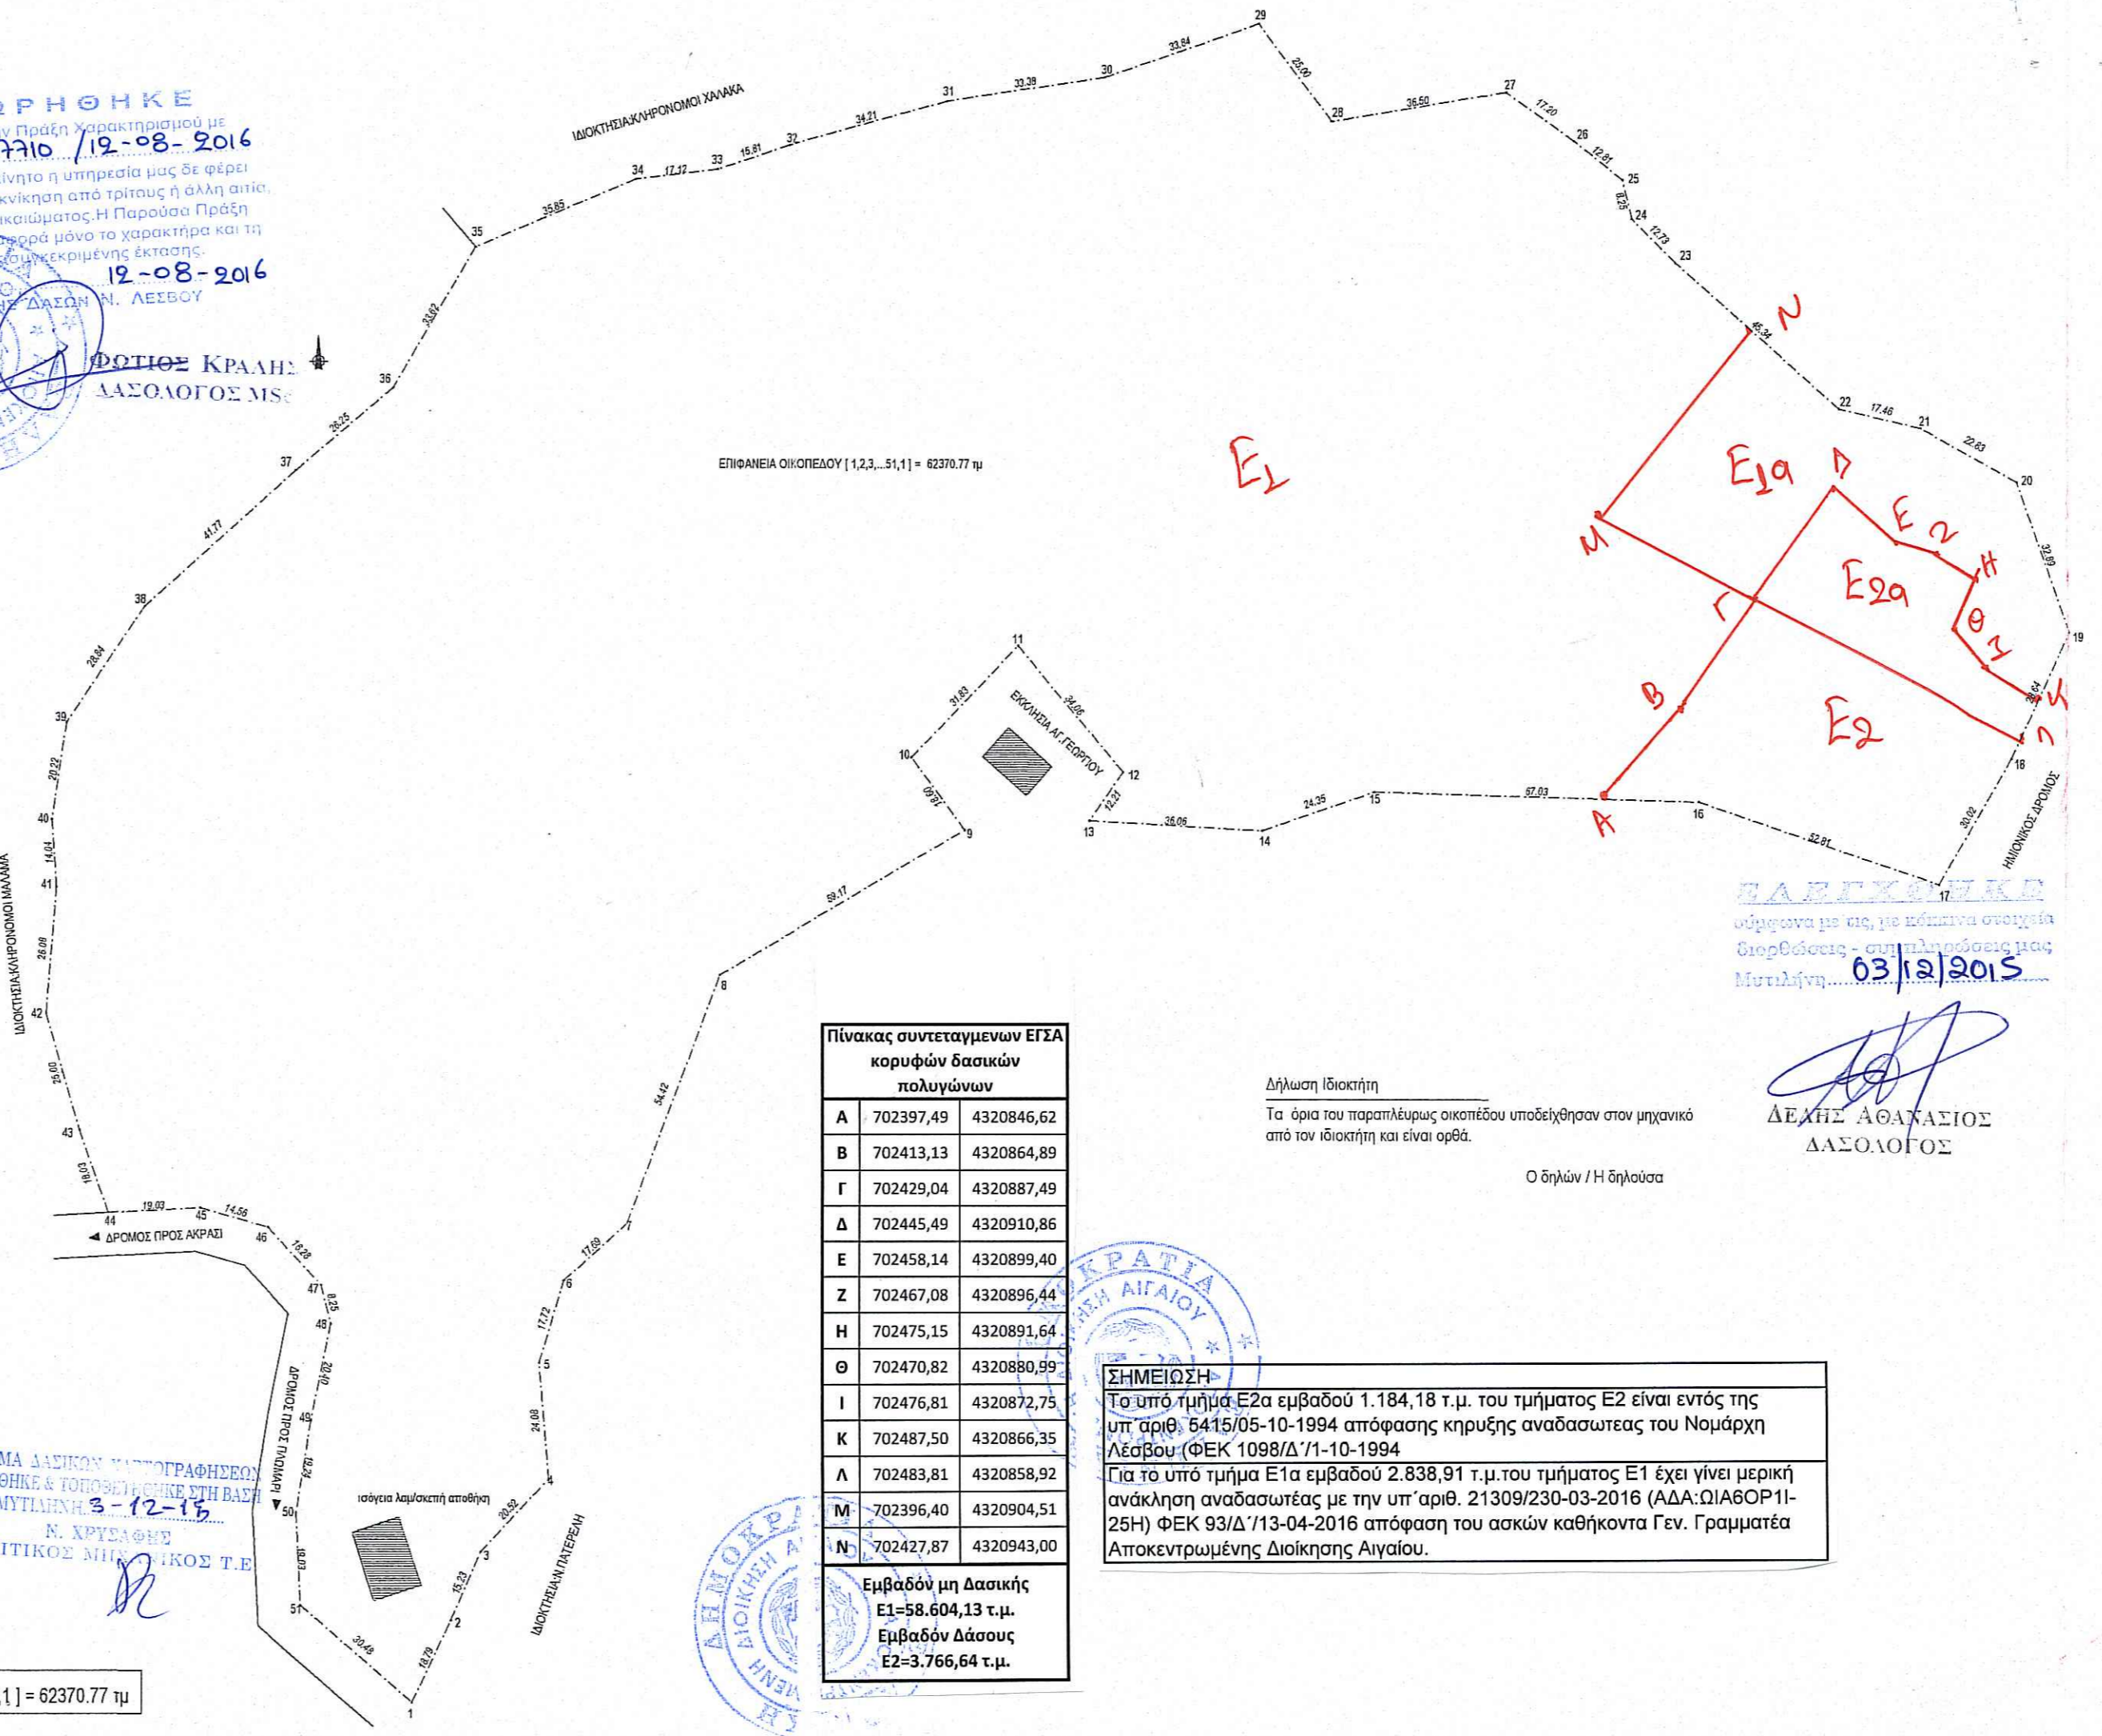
ΡΗΘΗΚΕ
ν Πράξη Χαρακτηρισμού με
7710 / 12-08-2016
ίνητο η υπηρεσία μας δε φέρει
κνίκηση από τρίτους ή άλλη αιτία
καιώματος. Η Παρούσα Πράξη
φορά μόνο το χαρακτήρα και τη
συγκεκριμένης έκτασης.
12-08-2016
ΔΑΣΩΝ Ν. ΛΕΣΒΟΥ
ΦΩΤΙΟΣ ΚΡΑΛΗΣ
ΔΑΣΟΛΟΓΟΣ MSc

ΙΔΙΟΚΤΗΣΙΑ/ΚΛΗΡΟΝΟΜΟΙ ΧΑΛΑΚΑ

29 33,84 30 33,39 31 34,21 32 15,81 33 17,17 34 35,85 35 33,62 36 26,25 37 41,77 38 28,84 39 20,22 40 14,04 41 28,09 42 25,00 43 18,03 44 19,03 45 14,56 46 18,28 47 8,25 48 20,40 49 18,23 50 10,70 51 30,48 1 18,79 2 15,23 3 20,52 4 24,08 5 17,72 6 17,69 7 54,42 8 59,17 9 18,01 10 31,83 11 34,06 12 12,21 13 26,06 14 24,35 15 67,03 16 52,81 17 30,02 18 28,64 19 32,69 20 22,63 21 17,46 22 45,34 23 12,73 24 8,25 25 12,81 26 17,20 27 36,50 28 25,00

ΕΠΙΦΑΝΕΙΑ ΟΙΚΟΠΕΔΟΥ [ 1,2,3,...51,1 ] = 62370.77 τμ

E1
E1α
E2α
E2
N M Γ B A Δ E Z H Θ I K Λ

ΕΚΚΛΗΣΙΑ ΑΓ.ΓΕΩΡΓΙΟΥ

ΗΜΙΟΝΙΚΟΣ ΔΡΟΜΟΣ

ΙΔΙΟΚΤΗΣΙΑ/ΚΛΗΡΟΝΟΜΟΙ ΜΑΛΑΜΑ

◄ ΔΡΟΜΟΣ ΠΡΟΣ ΑΚΡΑΣΙ

ΔΡΟΜΟΣ ΠΡΟΣ ΠΑΘΜΑΡΙ

ισόγεια λαμ/σκεπή αποθήκη

ΙΔΙΟΚΤΗΣΙΑ Ν.ΠΑΤΕΡΕΛΗ

ΕΛΕΓΧΘΗΚΕ
σύμφωνα με τις, με κόκκινα στοιχεία
διορθώσεις - συμπληρώσεις μας
Μυτιλήνη 03/12/2015

ΔΕΛΗΣ ΑΘΑΝΑΣΙΟΣ
ΔΑΣΟΛΟΓΟΣ

Δήλωση Ιδιοκτήτη
Τα όρια του παραπλέυρως οικοπέδου υποδείχθησαν στον μηχανικό από τον ιδιοκτήτη και είναι ορθά.

Ο δηλών / Η δηλούσα

| Πίνακας συντεταγμενων ΕΓΣΑ κορυφών δασικών πολυγώνων | | |
|---|---|---|
| Α | 702397,49 | 4320846,62 |
| Β | 702413,13 | 4320864,89 |
| Γ | 702429,04 | 4320887,49 |
| Δ | 702445,49 | 4320910,86 |
| Ε | 702458,14 | 4320899,40 |
| Ζ | 702467,08 | 4320896,44 |
| Η | 702475,15 | 4320891,64 |
| Θ | 702470,82 | 4320880,99 |
| Ι | 702476,81 | 4320872,75 |
| Κ | 702487,50 | 4320866,35 |
| Λ | 702483,81 | 4320858,92 |
| Μ | 702396,40 | 4320904,51 |
| Ν | 702427,87 | 4320943,00 |
| Εμβαδόν μη Δασικής Ε1=58.604,13 τ.μ. Εμβαδόν Δάσους Ε2=3.766,64 τ.μ. | | |

ΣΗΜΕΙΩΣΗ
Το υπό τμήμα Ε2α εμβαδού 1.184,18 τ.μ. του τμήματος Ε2 είναι εντός της υπ αριθ. 5415/05-10-1994 απόφασης κηρυξης αναδασωτεας του Νομάρχη Λέσβου (ΦΕΚ 1098/Δ΄/1-10-1994
Για το υπό τμήμα Ε1α εμβαδού 2.838,91 τ.μ.του τμήματος Ε1 έχει γίνει μερική ανάκληση αναδασωτέας με την υπ΄αριθ. 21309/230-03-2016 (ΑΔΑ:ΩΙΑ6ΟΡ1Ι-25Η) ΦΕΚ 93/Δ΄/13-04-2016 απόφαση του ασκών καθήκοντα Γεν. Γραμματέα Αποκεντρωμένης Διοίκησης Αιγαίου.

ΔΗΜΟΚΡΑΤΙΑ ΔΙΟΙΚΗΣΗ ΑΙΓΑΙΟΥ

ΜΑ ΔΑΣΙΚΩΝ ΧΑΡΤΟΓΡΑΦΗΣΕΩΝ
ΘΗΚΕ & ΤΟΠΟΘΕΤΗΘΗΚΕ ΣΤΗ ΒΑΣΗ
ΜΥΤΙΛΗΝΗ 3-12-15
Ν. ΧΡΥΣΑΦΗΣ
ΙΤΙΚΟΣ ΜΗΧΑΝΙΚΟΣ Τ.Ε

1 ] = 62370.77 τμ